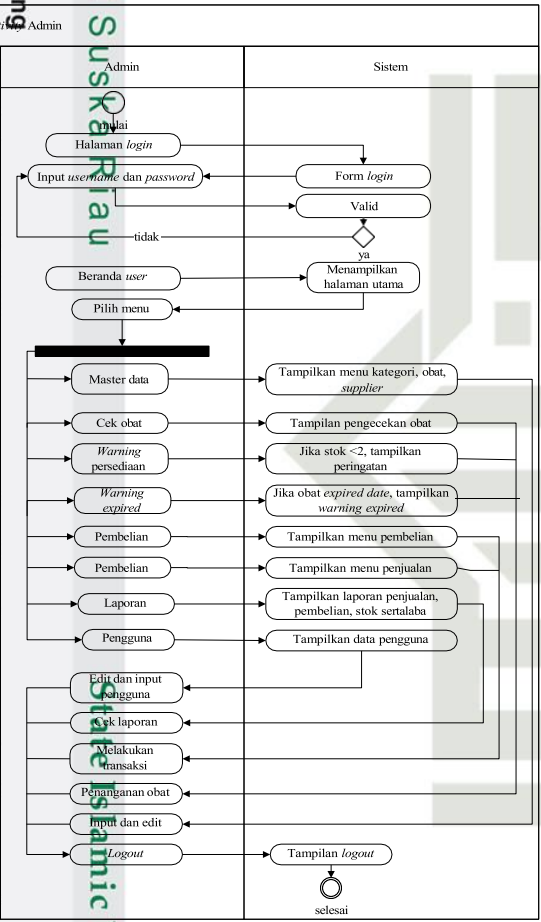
ng
ivity Admin

| Admin | Sistem |
|---|---|
| mulai | |
| Halaman *login* | Form *login* |
| Input *username* dan *password* | Valid |
| tidak | ya |
| Beranda *user* | Menampilkan halaman utama |
| Pilih menu | |
| Master data | Tampilkan menu kategori, obat, *supplier* |
| Cek obat | Tampilan pengecekan obat |
| *Warning* persediaan | Jika stok <2, tampilkan peringatan |
| *Warning expired* | Jika obat *expired date*, tampilkan *warning expired* |
| Pembelian | Tampilkan menu pembelian |
| Pembelian | Tampilkan menu penjualan |
| Laporan | Tampilkan laporan penjualan, pembelian, stok sertalaba |
| Pengguna | Tampilkan data pengguna |
| Edit dan input pengguna | |
| Cek laporan | |
| Melakukan transaksi | |
| Penanganan obat | |
| Input dan edit | |
| *Logout* | Tampilan *logout* |
| | selesai |

Suska Riau
State Islamic